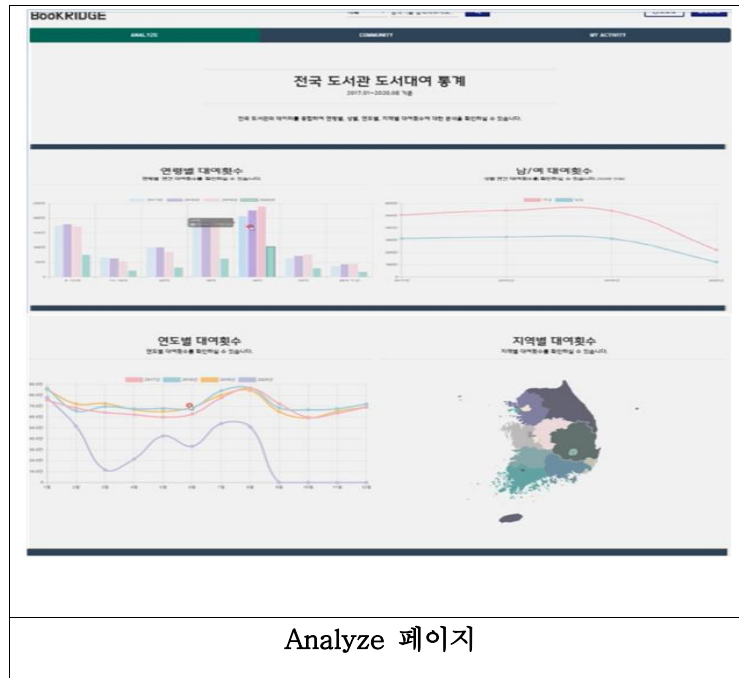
BooKRIDGE

ANALYZE | COMMUNITY | MY ACTIVITY

전국 도서관 도서대여 통계

2017.01~2020.08 기준

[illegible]

연령별 대여횟수

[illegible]

남/여 대여횟수

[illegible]

연도별 대여횟수

연도별 대여횟수를 확인하실 수 있습니다.

지역별 대여횟수

지역별 대여횟수를 확인하실 수 있습니다.

Analyze 페이지